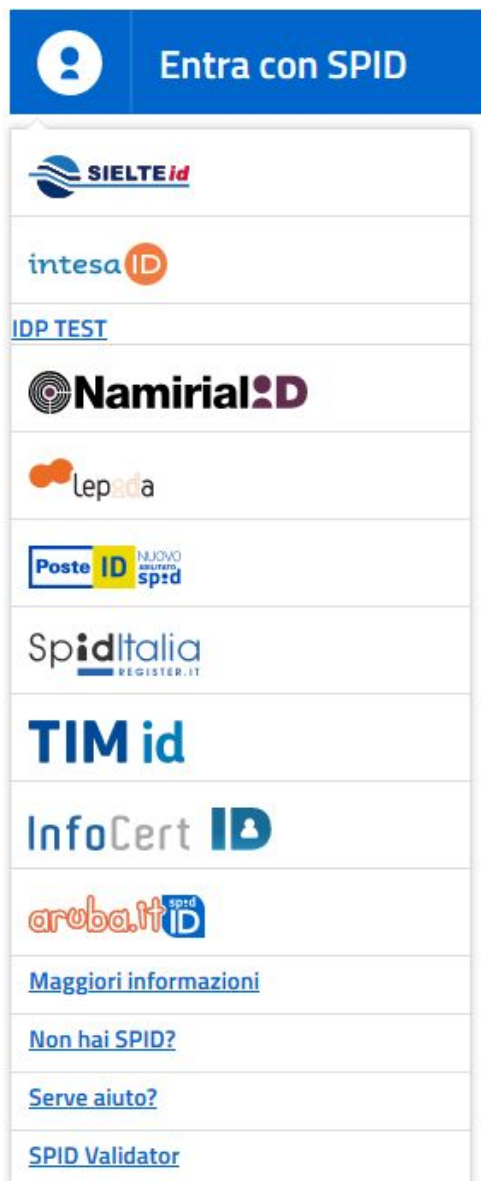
Entra con SPID

SIELTE id

intesa ID

IDP TEST

Namirial ID

lepida

Poste ID NUOVO ABILITATO spid

SpidItalia REGISTER.IT

TIM id

InfoCert ID

aruba.it spid ID

Maggiori informazioni

Non hai SPID?

Serve aiuto?

SPID Validator